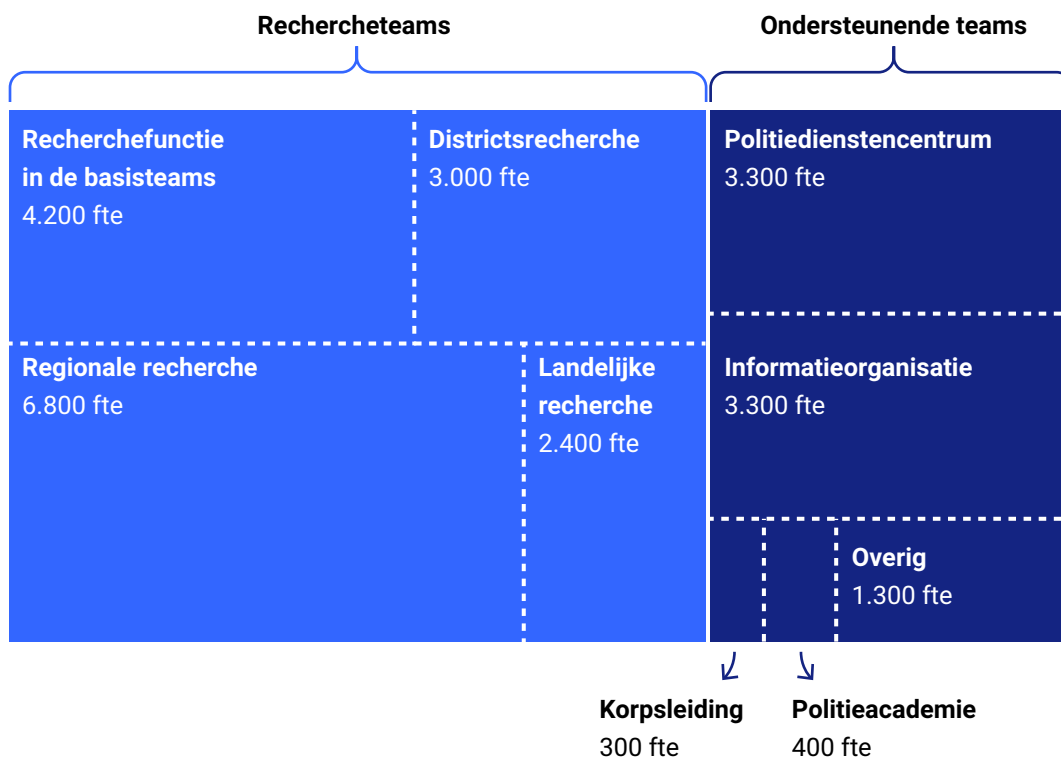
Recherche­teams

Ondersteunende teams

Recherchefunctie in de basisteams
4.200 fte

Districtsrecherche
3.000 fte

Politiedienstencentrum
3.300 fte

Regionale recherche
6.800 fte

Landelijke recherche
2.400 fte

Informatieorganisatie
3.300 fte

Overig
1.300 fte

Korpsleiding
300 fte

Politieacademie
400 fte